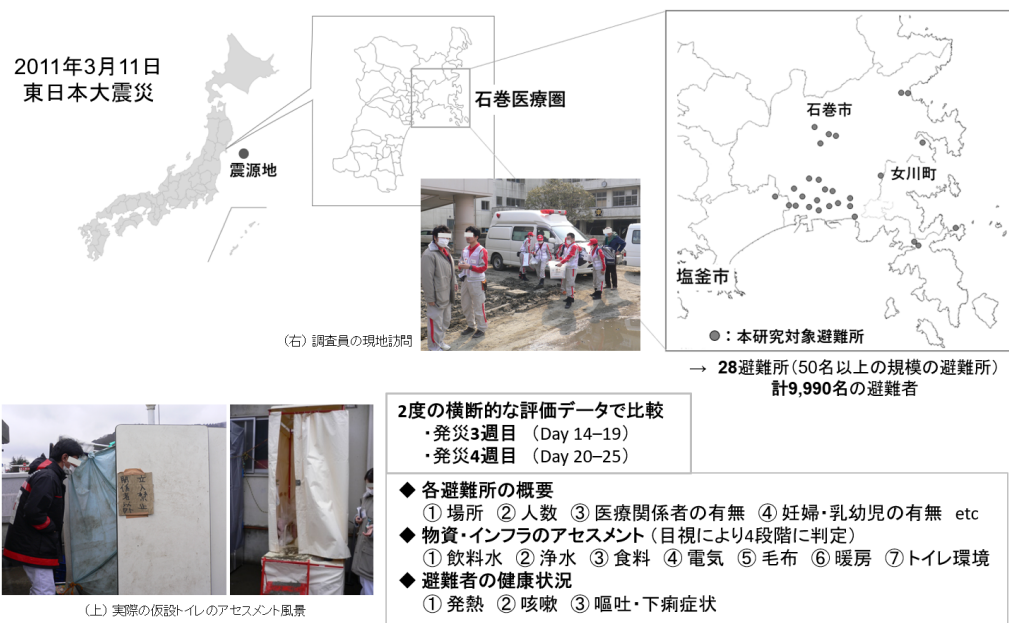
2011年3月11日
東日本大震災

震源地

石巻医療圏

石巻市

女川町

塩釜市

●：本研究対象避難所

(右) 調査員の現地訪問

→ 28避難所（50名以上の規模の避難所）
計9,990名の避難者

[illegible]

(上) 実際の仮設トイレのアセスメント風景

2度の横断的な評価データで比較
・発災3週目 (Day 14–19)
・発災4週目 (Day 20–25)

◆ 各避難所の概要
① 場所 ② 人数 ③ 医療関係者の有無 ④ 妊婦・乳幼児の有無 etc
◆ 物資・インフラのアセスメント（目視により4段階に判定）
① 飲料水 ② 浄水 ③ 食料 ④ 電気 ⑤ 毛布 ⑥ 暖房 ⑦ トイレ環境
◆ 避難者の健康状況
① 発熱 ② 咳嗽 ③ 嘔吐・下痢症状